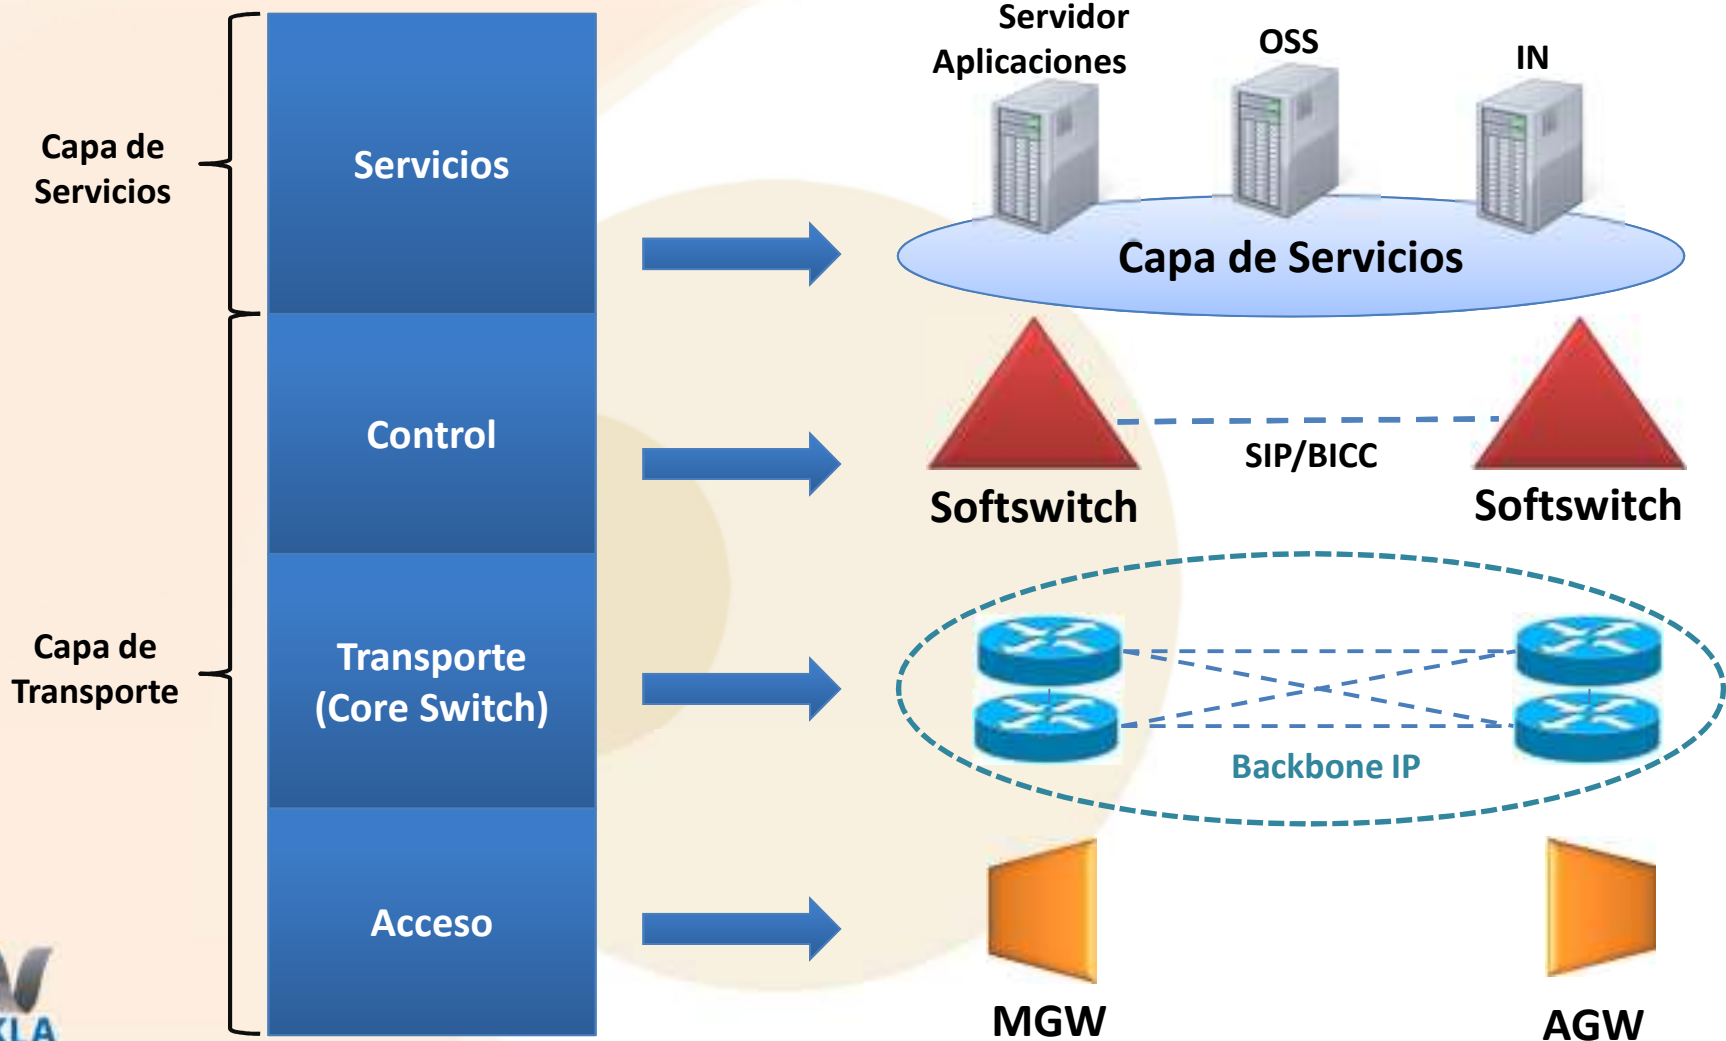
Capa de Servicios

Capa de Transporte

Servicios

Control

Transporte (Core Switch)

Acceso

Servidor Aplicaciones

OSS

IN

Capa de Servicios

Softswitch

SIP/BICC

Softswitch

Backbone IP

MGW

AGW

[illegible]LA